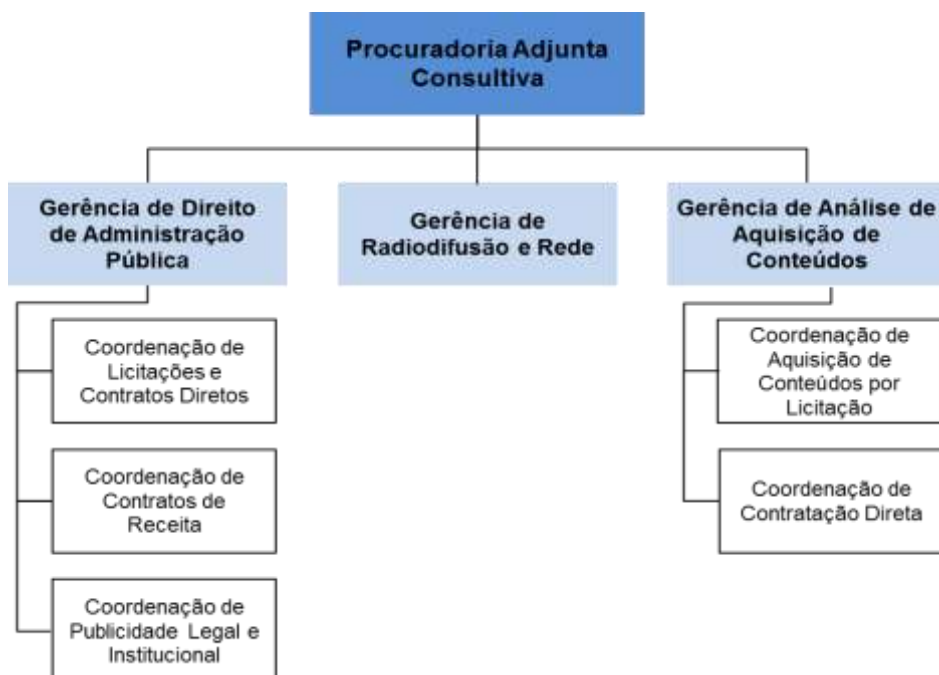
Procuradoria Adjunta Consultiva

Gerência de Direito de Administração Pública

Coordenação de Licitações e Contratos Diretos

Coordenação de Contratos de Receita

Coordenação de Publicidade Legal e Institucional

Gerência de Radiodifusão e Rede

Gerência de Análise de Aquisição de Conteúdos

Coordenação de Aquisição de Conteúdos por Licitação

Coordenação de Contratação Direta